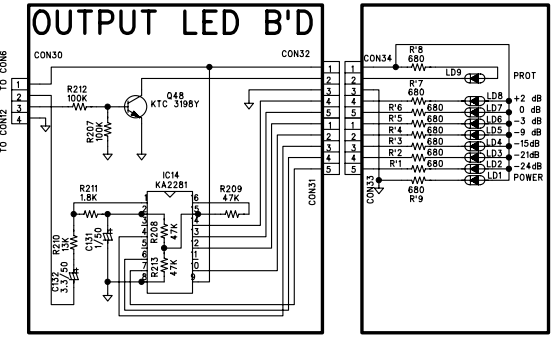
OUTPUT LED B'D

TO CON6
TO CON12

CON30
1
2
3
4

R212
100K

Q48
KTC 3198Y

R207
100K

CON32
1
2
3
4
5

R211
1.8K

IC14
KA2281

R209
47K

R210
13K

C131
1/50

R208
47K

R213
47K

C132
3.3/50

6
5
4
3
2
1
0
9

CON31
1
2
3
4
5

CON34
1
2
3
4
5

R'8
680

LD9

PROT

R'7
680

R'6 680
R'5 680
R'4 680
R'3 680
R'2 680
R'1 680

LD8 +2 dB
LD7 0 dB
LD6 -3 dB
LD5 -9 dB
LD4 -15dB
LD3 -21dB
LD2 -24dB
LD1 POWER

CON33
1
2
3
4
5

680
R'9